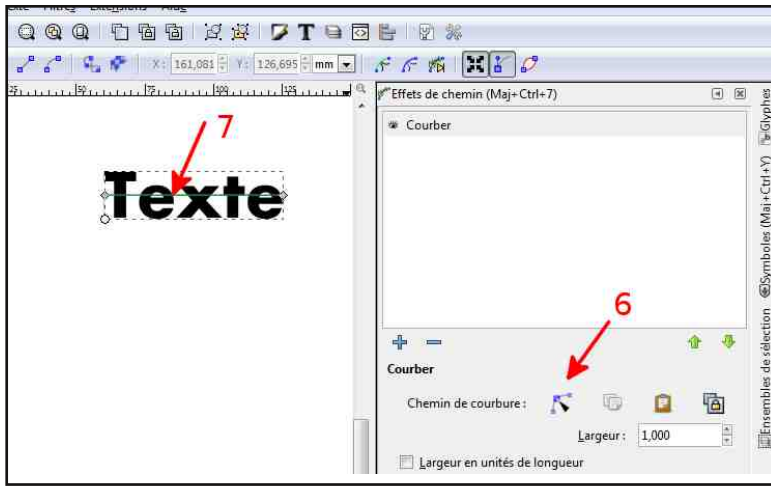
X: 161,081 Y: 126,695 mm

7

Texte

Effets de chemin (Maj+Ctrl+7)

Courber

6

Courber

Chemin de courbure :

Largeur : 1,000

Largeur en unités de longueur

Glyphes

Symboles (Maj+Ctrl+Y)

Ensembles de sélection